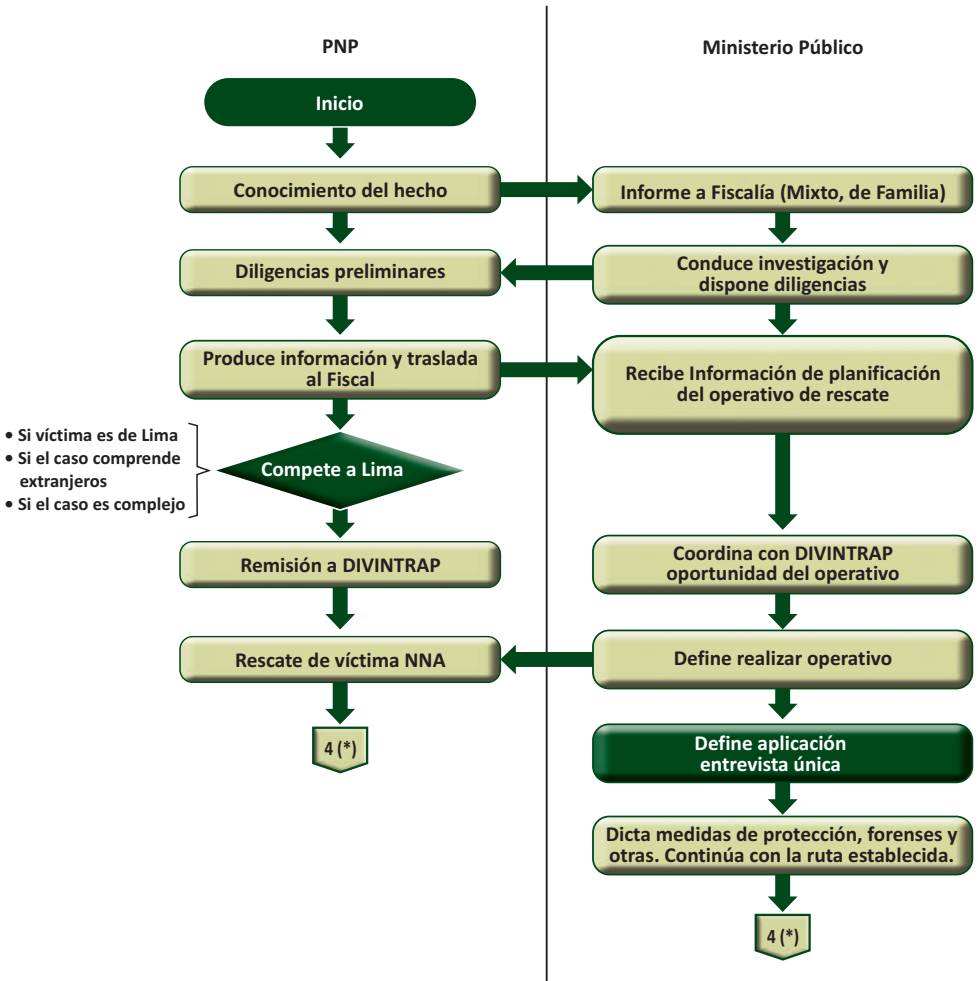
PNP

Ministerio Público

Inicio

Conocimiento del hecho

Informe a Fiscalía (Mixto, de Familia)

Diligencias preliminares

Conduce investigación y dispone diligencias

Produce información y traslada al Fiscal

Recibe Información de planificación del operativo de rescate

• Si víctima es de Lima
• Si el caso comprende extranjeros
• Si el caso es complejo

Compete a Lima

Remisión a DIVINTRAP

Coordina con DIVINTRAP oportunidad del operativo

Rescate de víctima NNA

Define realizar operativo

4 (*)

Define aplicación entrevista única

Dicta medidas de protección, forenses y otras. Continúa con la ruta establecida.

4 (*)